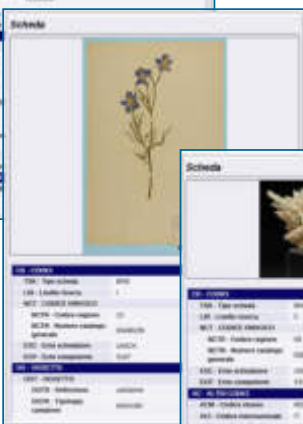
Scheda

CD - CODICI
TSK - Tipo scheda
LIR - Livello ricerca
NCT - CODICE UNIVOCO
NCTR - Codice regione
NCTN - Numero catalogo generale
ESC - Ente schedatore
ECP - Ente competente
OG - OGGETTO
OGT - OGGETTO
OGTD - Definizione
OGTM - Tipologia campione

Scheda

CD - CODICI
TSK - Tipo scheda
LIR - Livello ricerca
NCT - CODICE UNIVOCO
NCTR - Codice regione
NCTN - Numero catalogo generale
ESC - Ente schedatore
ECP - Ente competente
AC - ALTRI CODICI
ACM - Codice museo
ACI - Codice internazionale